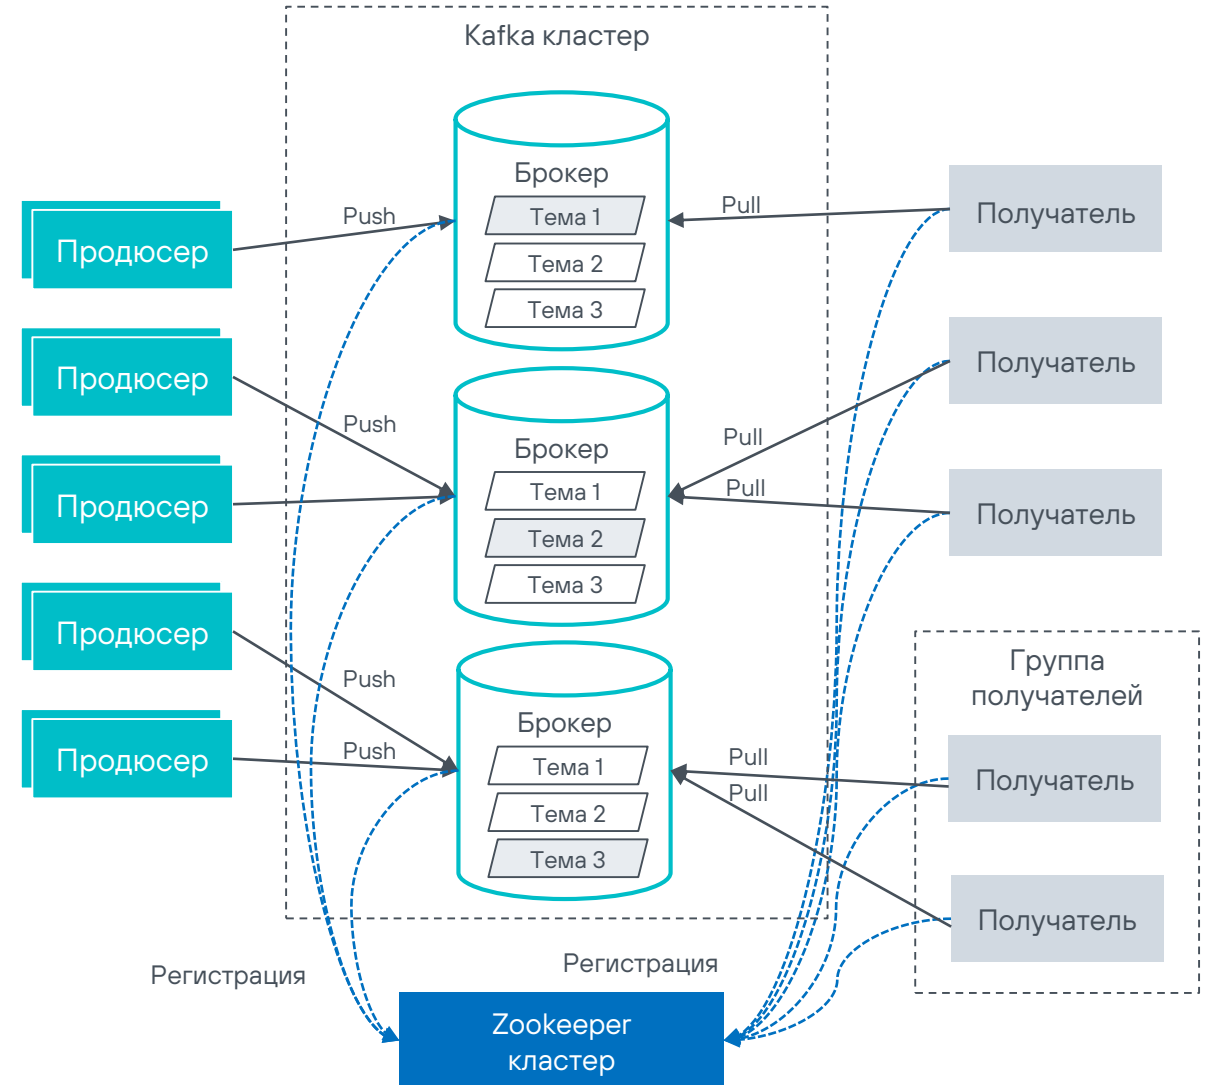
Kafka кластер

Продюсер
Push
Брокер
Тема 1
Тема 2
Тема 3
Pull
Получатель

Продюсер
Push
Продюсер
Брокер
Тема 1
Тема 2
Тема 3
Pull
Pull
Получатель
Получатель

Продюсер
Push
Продюсер
Push
Брокер
Тема 1
Тема 2
Тема 3
Pull
Pull

Группа получателей
Получатель
Получатель

Регистрация
Регистрация
Zookeeper кластер